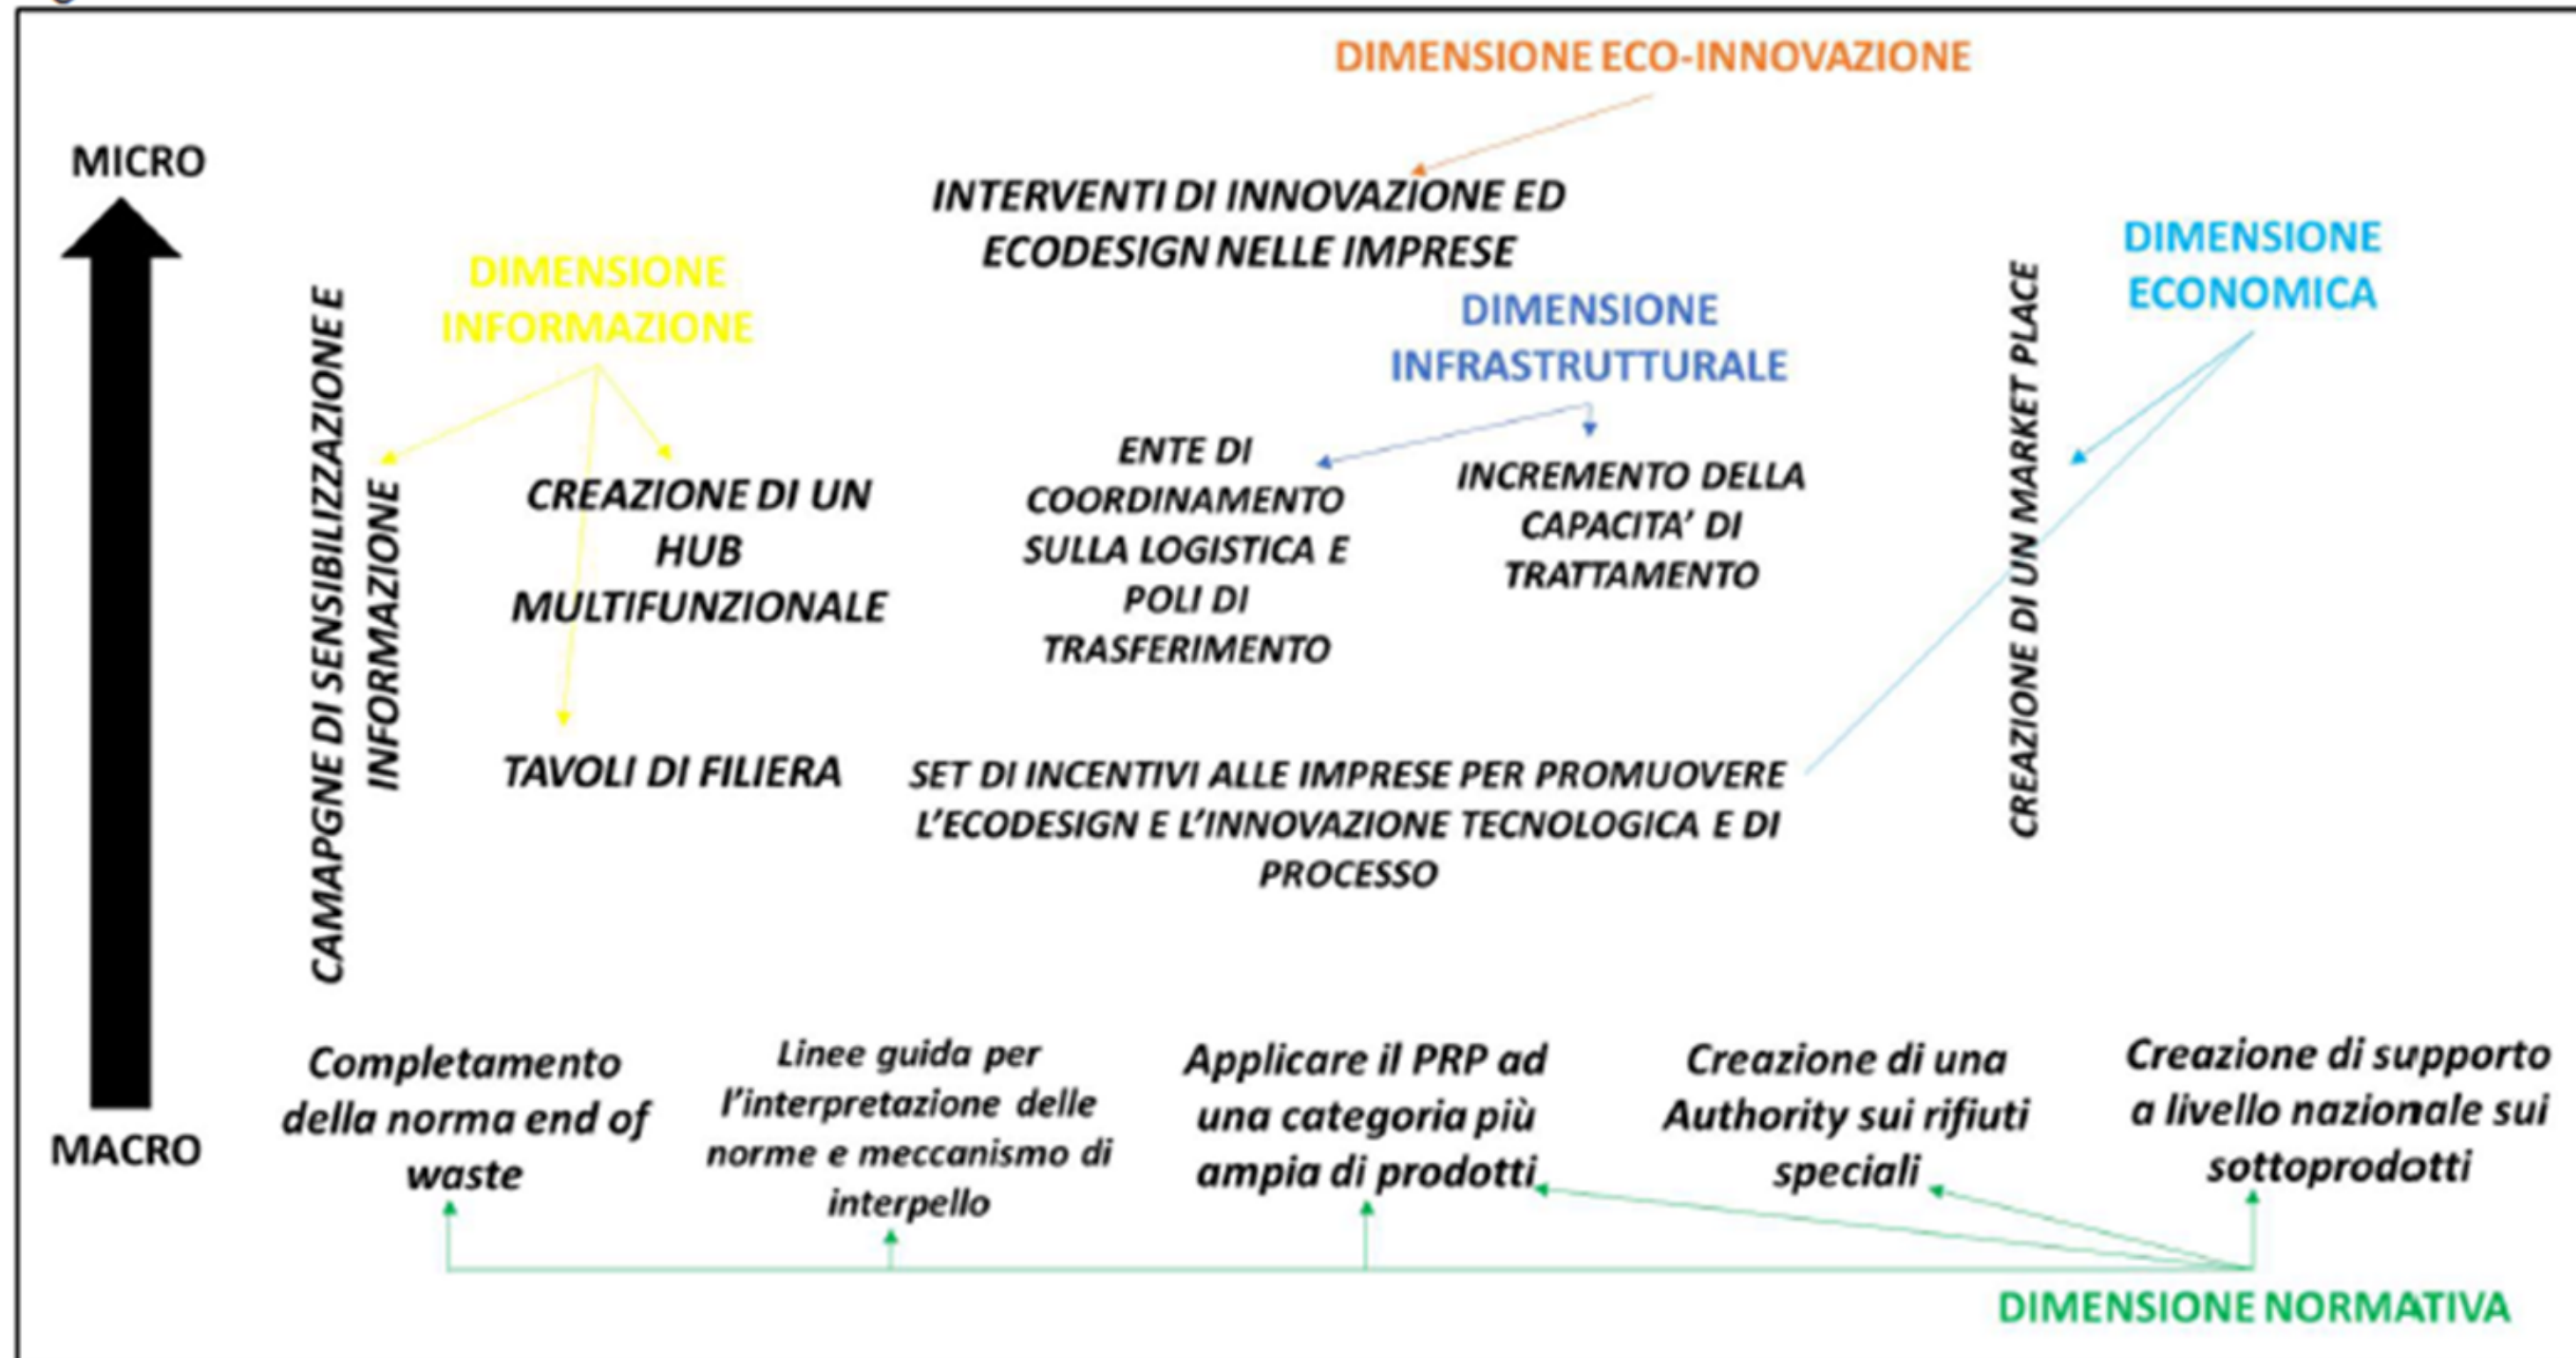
DIMENSIONE ECO-INNOVAZIONE

MICRO

INTERVENTI DI INNOVAZIONE ED ECODESIGN NELLE IMPRESE

DIMENSIONE ECONOMICA

DIMENSIONE INFORMAZIONE

DIMENSIONE INFRASTRUTTURALE

CAMAPGNE DI SENSIBILIZZAZIONE E INFORMAZIONE

CREAZIONE DI UN HUB MULTIFUNZIONALE

ENTE DI COORDINAMENTO SULLA LOGISTICA E POLI DI TRASFERIMENTO

INCREMENTO DELLA CAPACITA' DI TRATTAMENTO

CREAZIONE DI UN MARKET PLACE

TAVOLI DI FILIERA

SET DI INCENTIVI ALLE IMPRESE PER PROMUOVERE L'ECODESIGN E L'INNOVAZIONE TECNOLOGICA E DI PROCESSO

MACRO

Completamento della norma end of waste

Linee guida per l'interpretazione delle norme e meccanismo di interpello

Applicare il PRP ad una categoria più ampia di prodotti

Creazione di una Authority sui rifiuti speciali

Creazione di supporto a livello nazionale sui sottoprodotti

DIMENSIONE NORMATIVA